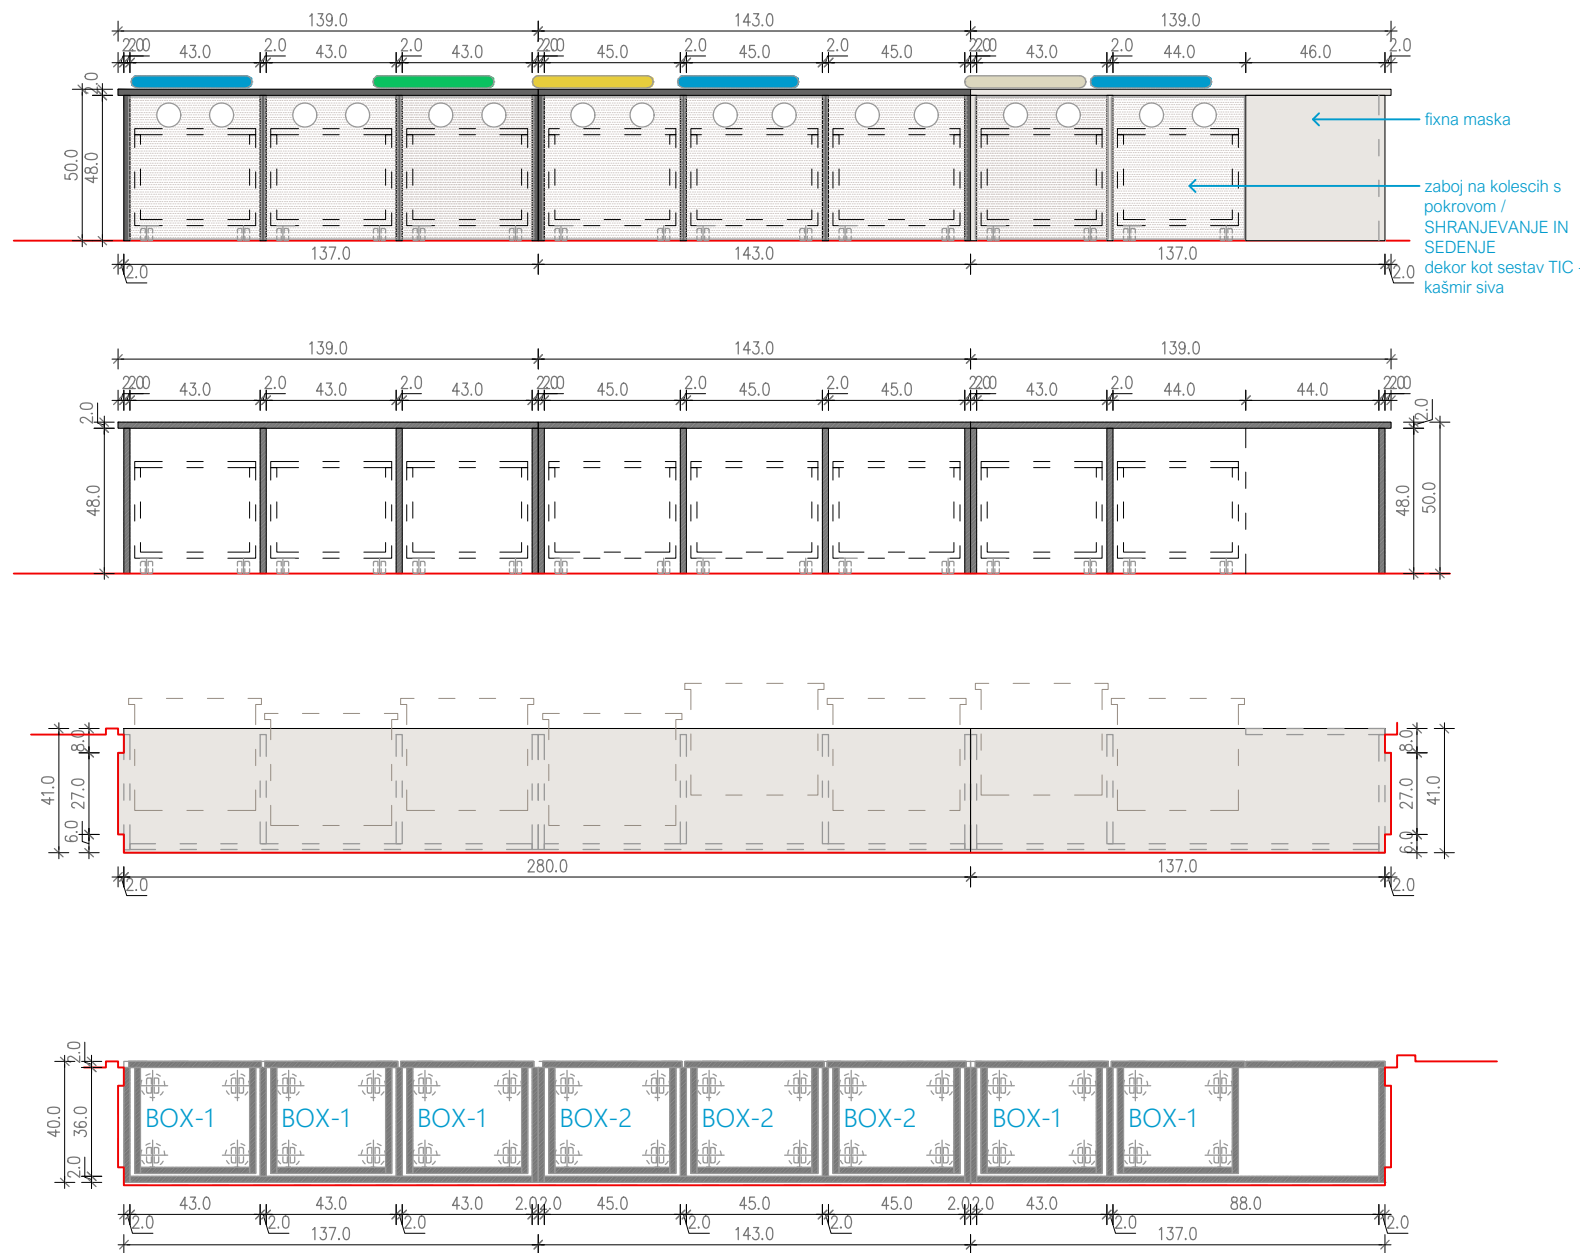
139.0 143.0 139.0

2.0 2.0 43.0 2.0 43.0 2.0 43.0 2.0 2.0 45.0 2.0 45.0 2.0 45.0 2.0 2.0 43.0 2.0 44.0 46.0 2.0

2.0 50.0 48.0

fixna maska

zaboj na kolescih s pokrovom / SHRANJEVANJE IN SEDENJE dekor kot sestav TIC kašmir siva

137.0 143.0 137.0

2.0 2.0

139.0 143.0 139.0

2.0 2.0 43.0 2.0 43.0 2.0 43.0 2.0 2.0 45.0 2.0 45.0 2.0 45.0 2.0 2.0 43.0 2.0 44.0 44.0 2.0 2.0

2.0 48.0 2.0 48.0 50.0

41.0 8.0 27.0 6.0 8.0 27.0 6.0 41.0

280.0 137.0

2.0 2.0

2.0 40.0 36.0 2.0

BOX-1 BOX-1 BOX-1 BOX-2 BOX-2 BOX-2 BOX-1 BOX-1

43.0 43.0 43.0 2.0 2.0 45.0 45.0 45.0 2.0 2.0 43.0 88.0

2.0 2.0 2.0 2.0 2.0 2.0 2.0

137.0 143.0 137.0